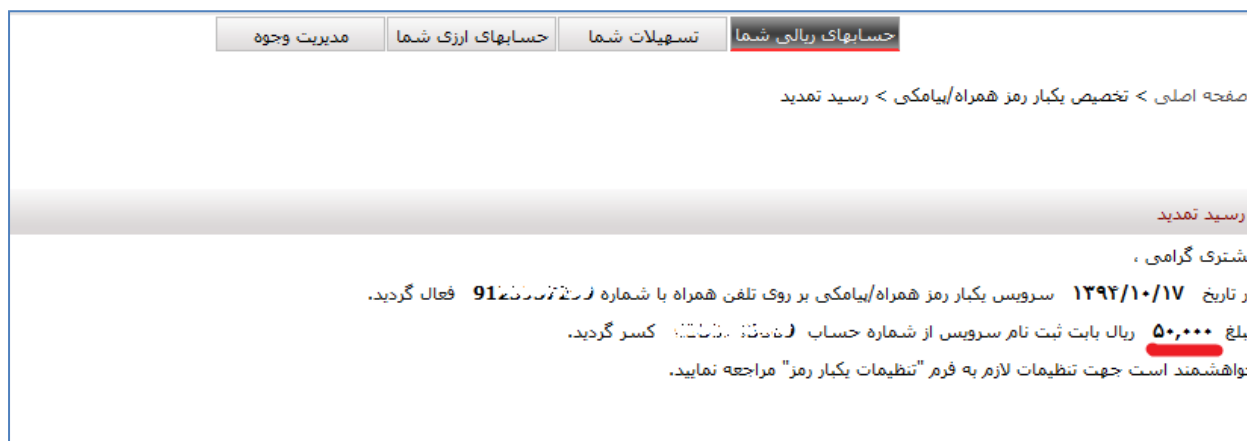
حسابهای ریالی شما | تسهیلات شما | حسابهای ارزی شما | مدیریت وجوه

صفحه اصلی > تخصیص یکبار رمز همراه/پیامکی > رسید تمدید

رسید تمدید

شتری گرامی ،

ر تاریخ ۱۳۹۴/۱۰/۱۷ سرویس یکبار رمز همراه/پیامکی بر روی تلفن همراه با شماره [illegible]91 فعال گردید.

بلغ ۵۰,۰۰۰ ریال بابت ثبت نام سرویس از شماره حساب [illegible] کسر گردید.

خواهشمند است جهت تنظیمات لازم به فرم "تنظیمات یکبار رمز" مراجعه نمایید.